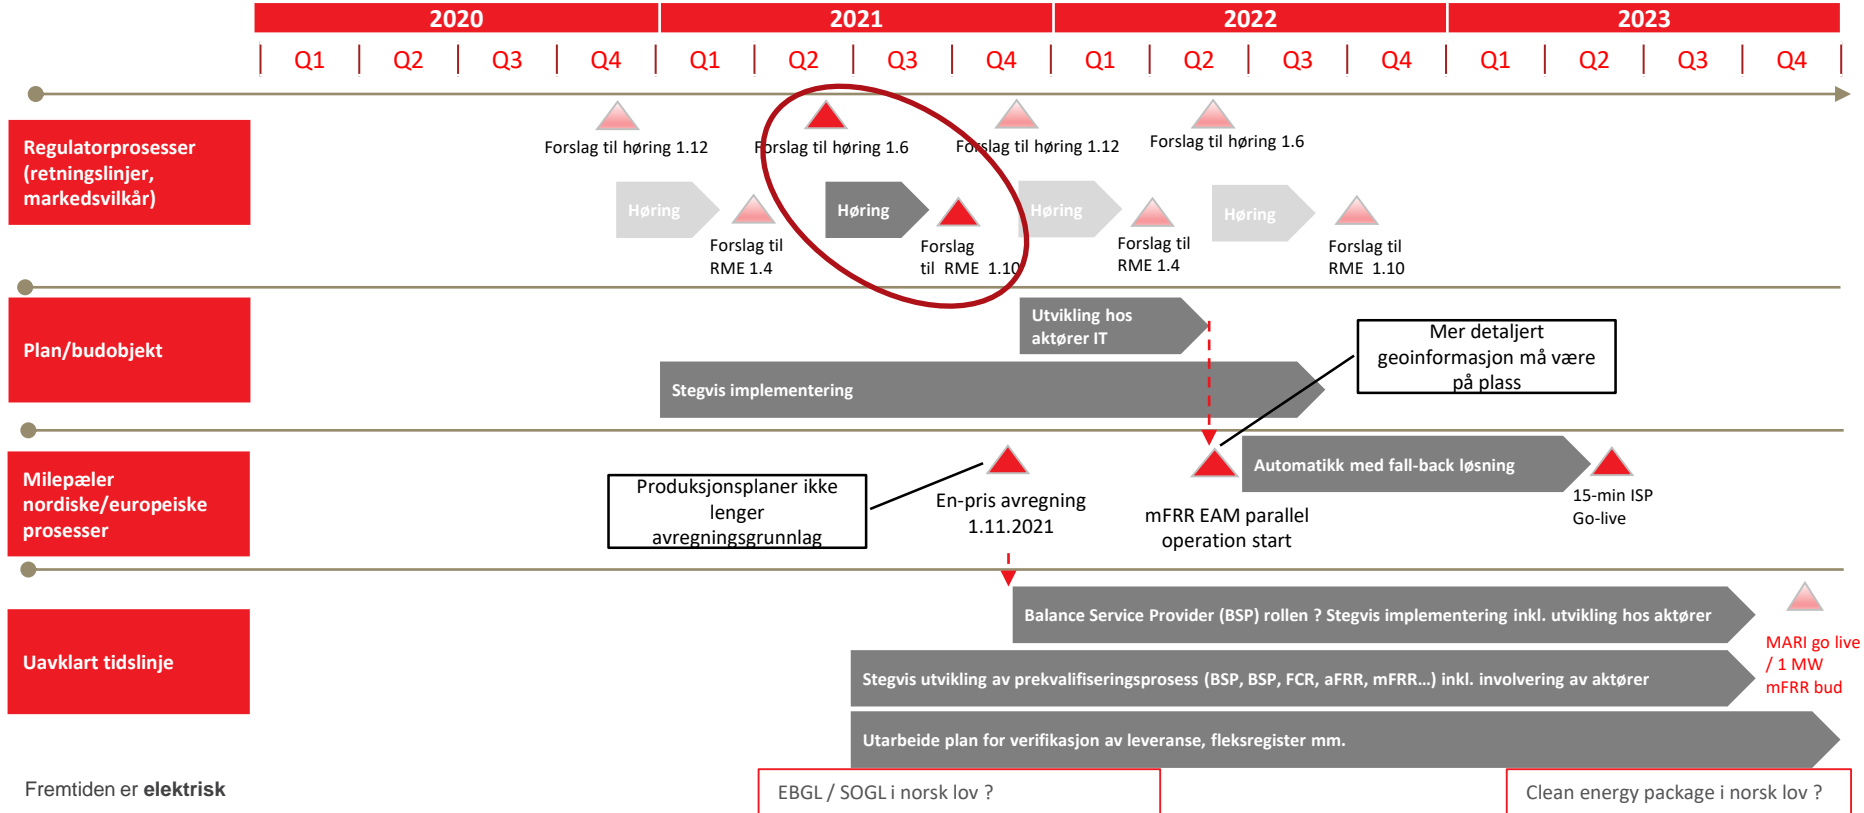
2020 2021 2022 2023

Q1 Q2 Q3 Q4 Q1 Q2 Q3 Q4 Q1 Q2 Q3 Q4 Q1 Q2 Q3 Q4

Regulatorprosesser (retningslinjer, markedsvilkår)

Forslag til høring 1.12

Forslag til høring 1.6

Forslag til høring 1.12

Forslag til høring 1.6

Høring

Forslag til RME 1.4

Høring

Forslag til RME 1.10

Høring

Forslag til RME 1.4

Høring

Forslag til RME 1.10

Plan/budobjekt

Utvikling hos aktører IT

Mer detaljert geoinformasjon må være på plass

Stegvis implementering

Milepæler nordiske/europeiske prosesser

Produksjonsplaner ikke lenger avregningsgrunnlag

En-pris avregning 1.11.2021

mFRR EAM parallel operation start

Automatikk med fall-back løsning

15-min ISP Go-live

Uavklart tidslinje

Balance Service Provider (BSP) rollen ? Stegvis implementering inkl. utvikling hos aktører

MARI go live / 1 MW mFRR bud

Stegvis utvikling av prekvalifiseringsprosess (BSP, BSP, FCR, aFRR, mFRR...) inkl. involvering av aktører

Utarbeide plan for verifikasjon av leveranse, fleksregister mm.

Fremtiden er elektrisk

EBGL / SOGL i norsk lov ?

Clean energy package i norsk lov ?